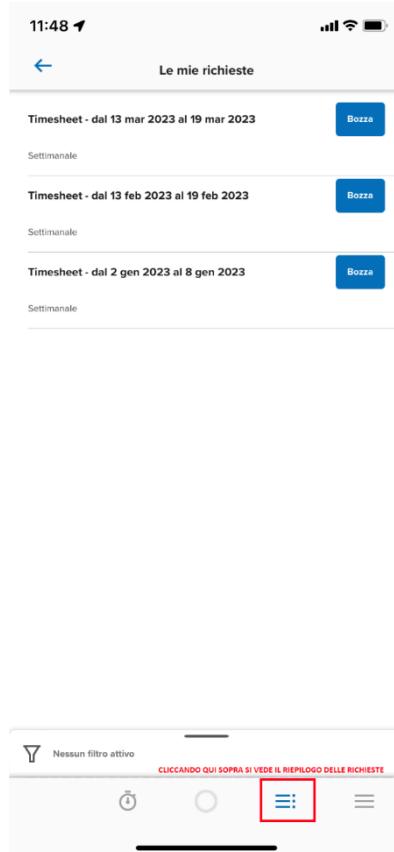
11:48

Le mie richieste

Timesheet - dal 13 mar 2023 al 19 mar 2023
Bozza
Settimanale

Timesheet - dal 13 feb 2023 al 19 feb 2023
Bozza
Settimanale

Timesheet - dal 2 gen 2023 al 8 gen 2023
Bozza
Settimanale

Nessun filtro attivo

CLICCANDO QUI SOPRA SI VEDE IL RIEPILOGO DELLE RICHIESTE